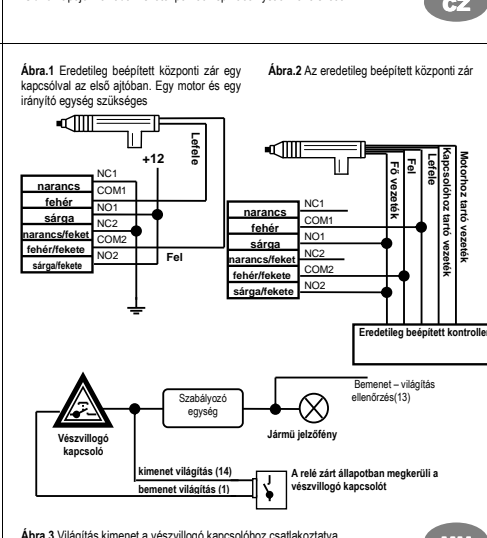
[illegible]

CZ

Ábra.1 Eredetileg beépített központi zár egy kapcsolóval az első ajtóban. Egy motor és egy irányító egység szükséges

Lefele

+12

NC1
narancs
COM1
fehér
NO1
sárga
NC2
narancs/feket
COM2
fehér/fekete
NO2
sárga/fekete

Fel

Ábra.2 Az eredetileg beépített központi zár

Fő vezeték
Fel
Lefele
Kapcsolóhoz tartó vezeték
Motorhoz tartó vezeték

NC1
narancs
COM1
fehér
NO1
sárga
NC2
narancs/feket
COM2
fehér/fekete
NO2
sárga/fekete

Eredetileg beépített kontroller

Vészvillogó kapcsoló

Szabályozó egység

Bemenet – világítás ellenőrzés(13)

Jármű jelzőfény

kimenet világítás (14)

bemenet világítás (1)

A relé zárt állapotban megkerüli a vészvillogó kapcsolót

Ábra.3 Világítás kimenet a vészvillogó kapcsolóhoz csatlakoztatva